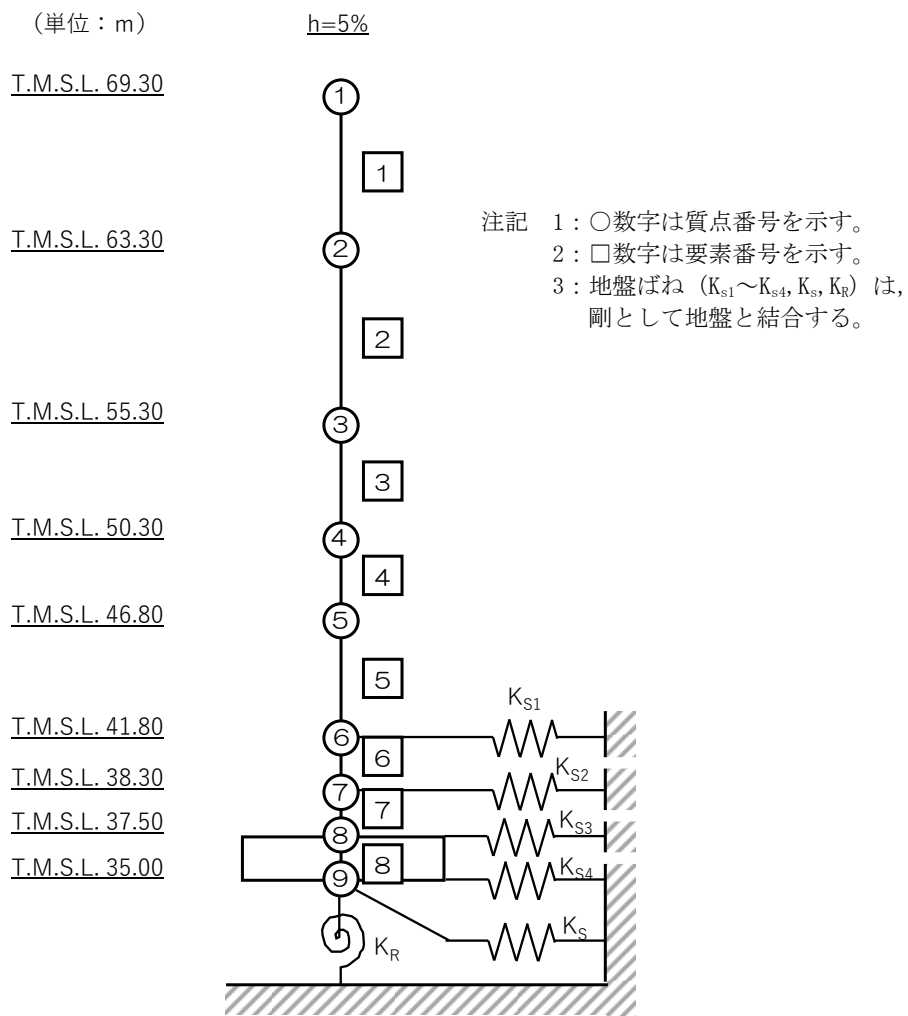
（単位：m）

h=5%

T.M.S.L. 69.30

T.M.S.L. 63.30

T.M.S.L. 55.30

T.M.S.L. 50.30

T.M.S.L. 46.80

T.M.S.L. 41.80

T.M.S.L. 38.30

T.M.S.L. 37.50

T.M.S.L. 35.00

1
1
2
2
3
3
4
4
5
5
6
6
7
7
8
8
9

注記　1：○数字は質点番号を示す。
2：□数字は要素番号を示す。
3：地盤ばね（$K_{s1}$～$K_{s4}$, $K_s$, $K_R$）は，剛として地盤と結合する。

$K_{S1}$
$K_{S2}$
$K_{S3}$
$K_{S4}$
$K_S$
$K_R$